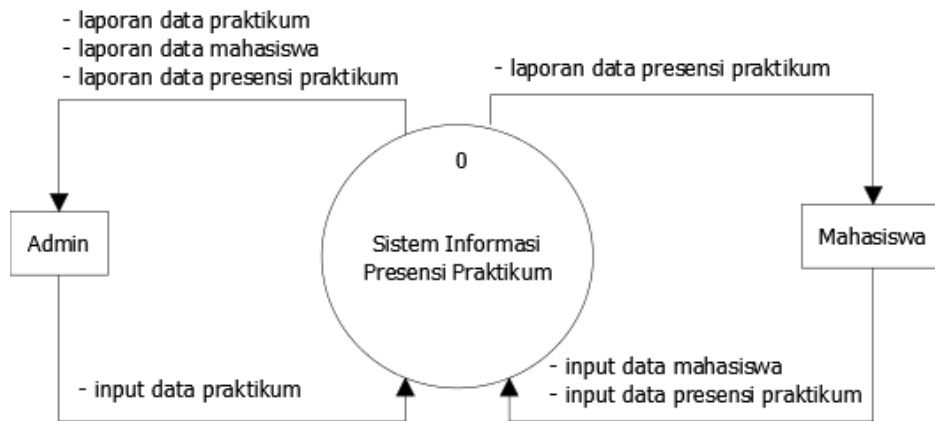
- laporan data praktikum
- laporan data mahasiswa
- laporan data presensi praktikum

- laporan data presensi praktikum

0

Admin

Sistem Informasi
Presensi Praktikum

Mahasiswa

- input data praktikum

- input data mahasiswa
- input data presensi praktikum